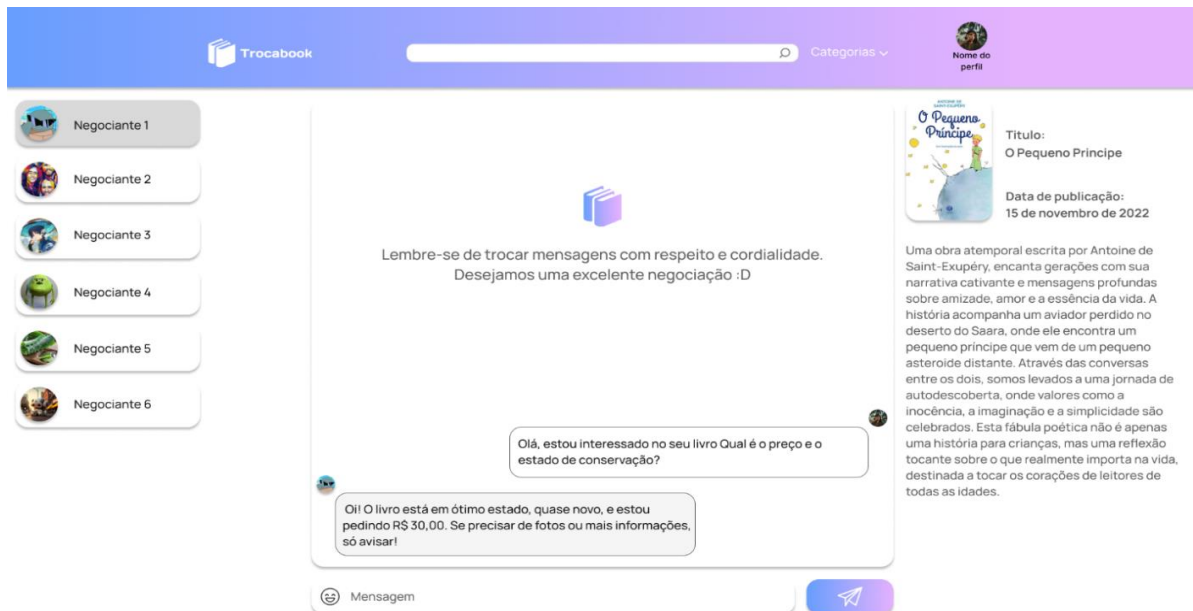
Trocabook

Categorias

Nome do perfil

Negociante 1

Negociante 2

Negociante 3

Negociante 4

Negociante 5

Negociante 6

Lembre-se de trocar mensagens com respeito e cordialidade.
Desejamos uma excelente negociação :D

Olá, estou interessado no seu livro Qual é o preço e o estado de conservação?

Oi! O livro está em ótimo estado, quase novo, e estou pedindo R$ 30,00. Se precisar de fotos ou mais informações, só avisar!

Mensagem

ANTOINE DE SAINT-EXUPÉRY
O Pequeno Príncipe

Titulo:
O Pequeno Principe

Data de publicação:
15 de novembro de 2022

Uma obra atemporal escrita por Antoine de Saint-Exupéry, encanta gerações com sua narrativa cativante e mensagens profundas sobre amizade, amor e a essência da vida. A história acompanha um aviador perdido no deserto do Saara, onde ele encontra um pequeno príncipe que vem de um pequeno asteroide distante. Através das conversas entre os dois, somos levados a uma jornada de autodescoberta, onde valores como a inocência, a imaginação e a simplicidade são celebrados. Esta fábula poética não é apenas uma história para crianças, mas uma reflexão tocante sobre o que realmente importa na vida, destinada a tocar os corações de leitores de todas as idades.